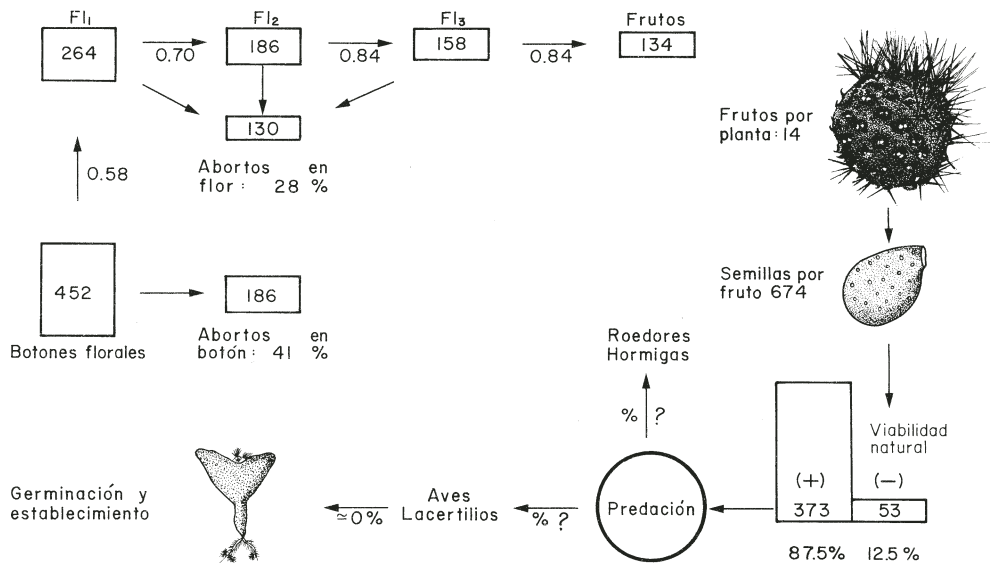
$Fl_1$
264
0.70
$Fl_2$
186
0.84
$Fl_3$
158
0.84
Frutos
134

130
Abortos en flor: 28 %

0.58

Frutos por planta: 14

452
Botones florales
186
Abortos en botón: 41 %

Semillas por fruto 674

Roedores Hormigas
% ?

Viabilidad natural
(+)
(−)
373
53
87.5% 12.5 %

Predación

Aves Lacertilios
% ?

Germinación y establecimiento
≃0 %